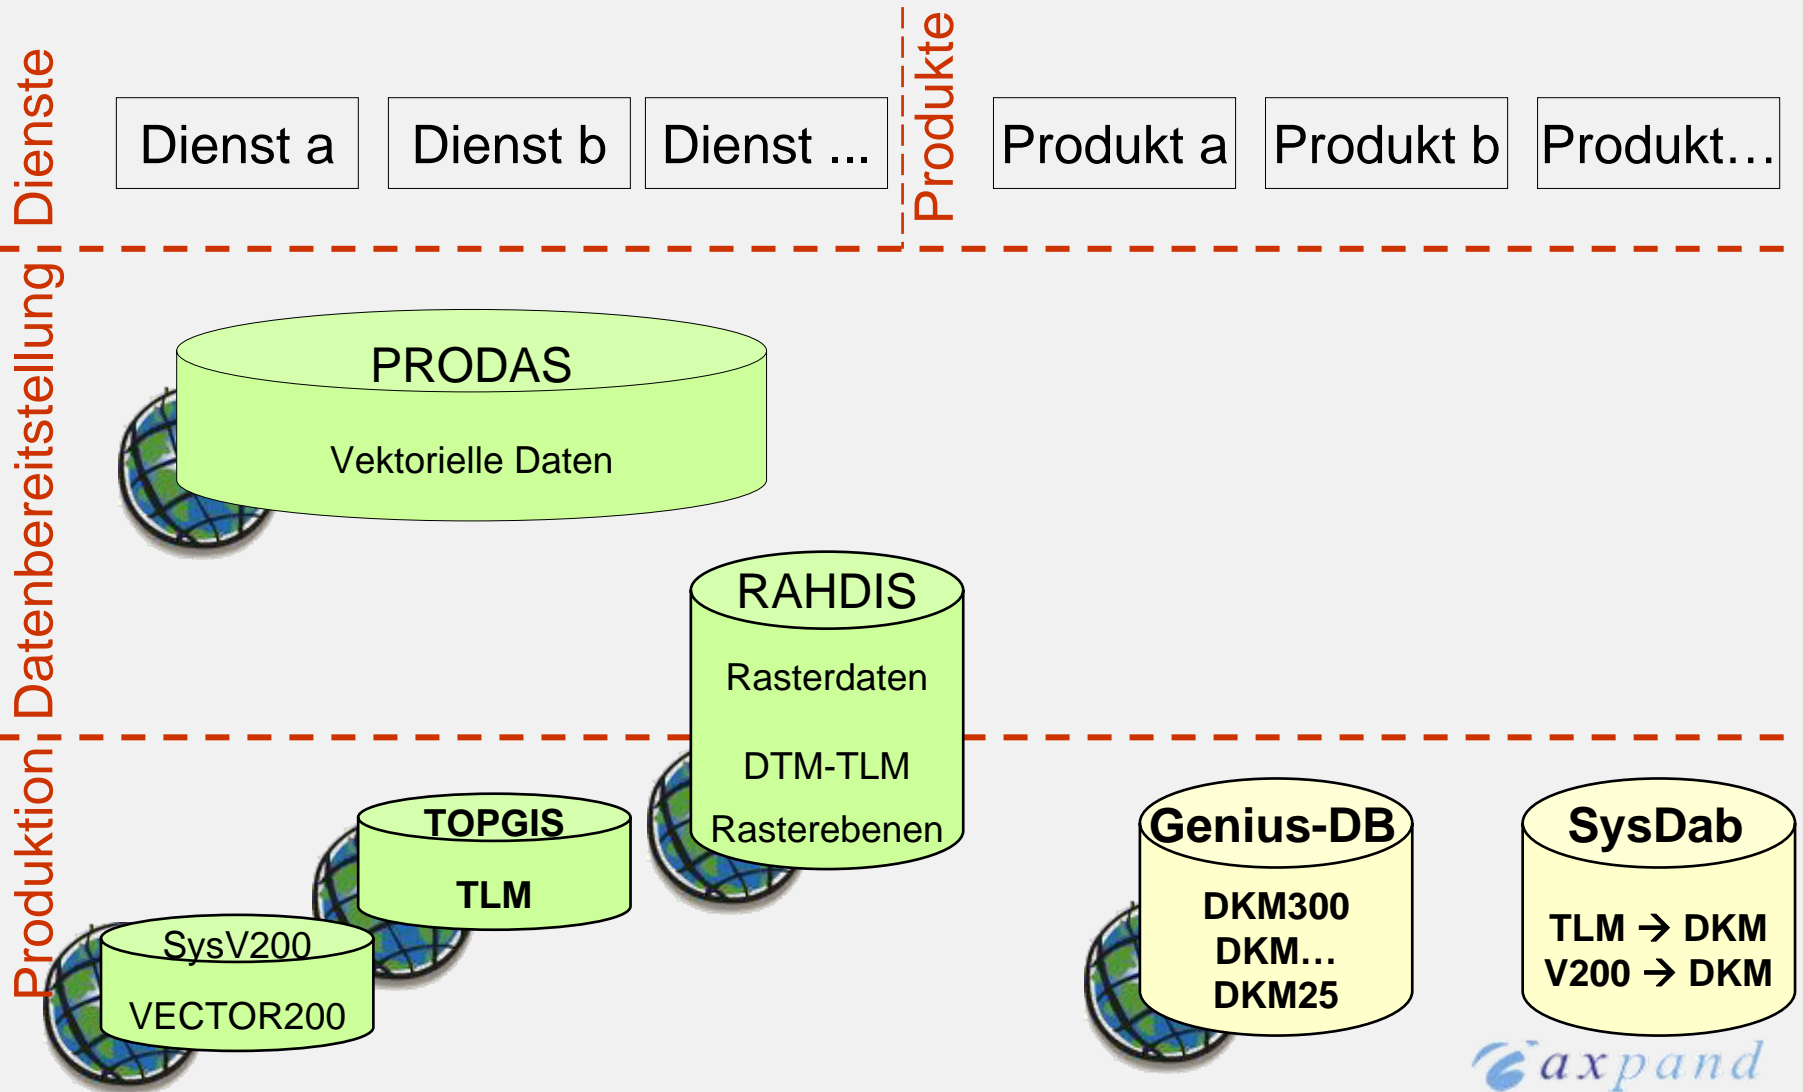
Dienste

Dienst a

Dienst b

Dienst ...

Produkte

Produkt a

Produkt b

Produkt…

Datenbereitstellung

PRODAS

Vektorielle Daten

RAHDIS

Rasterdaten

DTM-TLM

Rasterebenen

Produktion

TOPGIS

TLM

SysV200

VECTOR200

Genius-DB

DKM300
DKM…
DKM25

SysDab

TLM → DKM
V200 → DKM

axpand